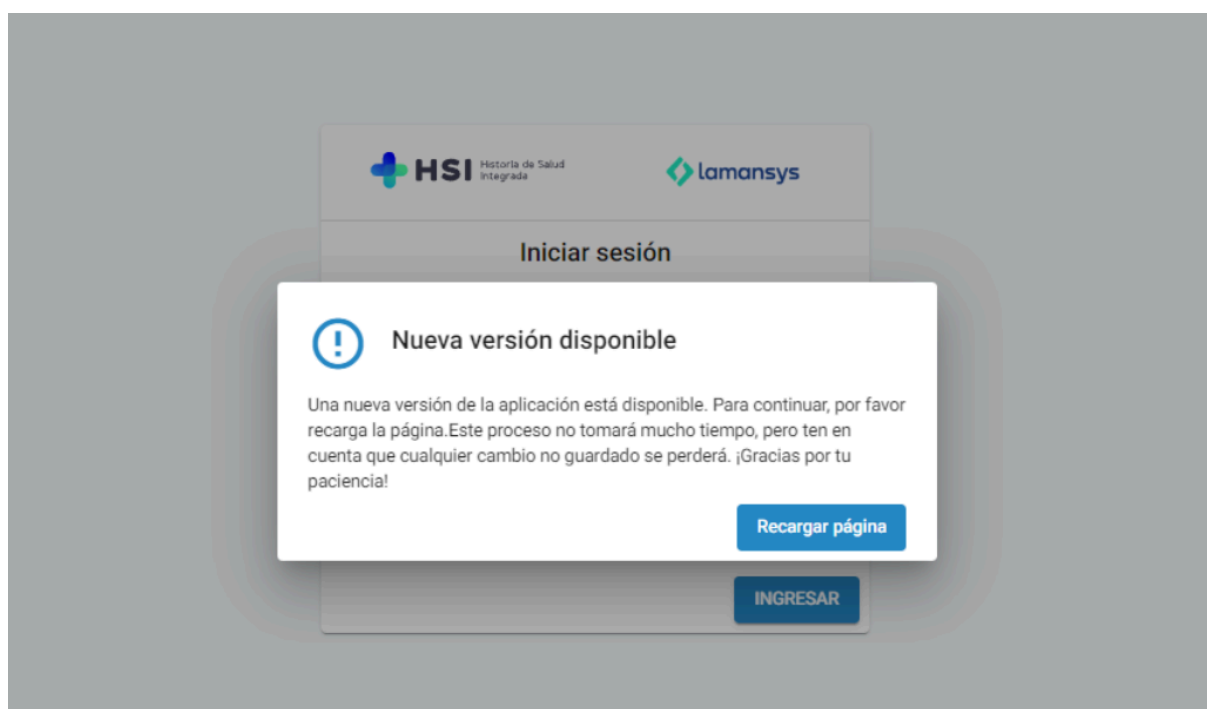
HSI Historia de Salud Integrada

lamansys

Iniciar sesión

Nueva versión disponible

Una nueva versión de la aplicación está disponible. Para continuar, por favor recarga la página.Este proceso no tomará mucho tiempo, pero ten en cuenta que cualquier cambio no guardado se perderá. ¡Gracias por tu paciencia!

Recargar página

INGRESAR